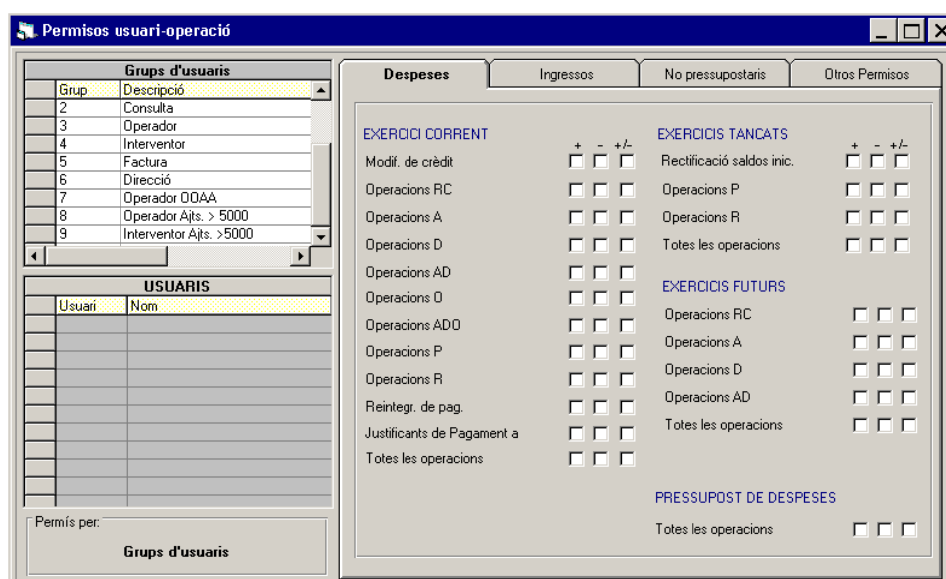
Permisos usuari-operació

Grups d'usuaris

| Grup | Descripció |
|---|---|
| 2 | Consulta |
| 3 | Operador |
| 4 | Interventor |
| 5 | Factura |
| 6 | Direcció |
| 7 | Operador OOAA |
| 8 | Operador Ajts. > 5000 |
| 9 | Interventor Ajts. >5000 |

USUARIS

| Usuari | Nom |
|---|---|

Permís per:

Grups d'usuaris

Despeses | Ingressos | No pressupostaris | Otros Permisos

EXERCICI CORRENT
+ - +/-
Modif. de crèdit
Operacions RC
Operacions A
Operacions D
Operacions AD
Operacions O
Operacions ADO
Operacions P
Operacions R
Reintegr. de pag.
Justificants de Pagament a
Totes les operacions

EXERCICIS TANCATS
+ - +/-
Rectificació saldos inic.
Operacions P
Operacions R
Totes les operacions

EXERCICIS FUTURS
Operacions RC
Operacions A
Operacions D
Operacions AD
Totes les operacions

PRESSUPOST DE DESPESES
Totes les operacions